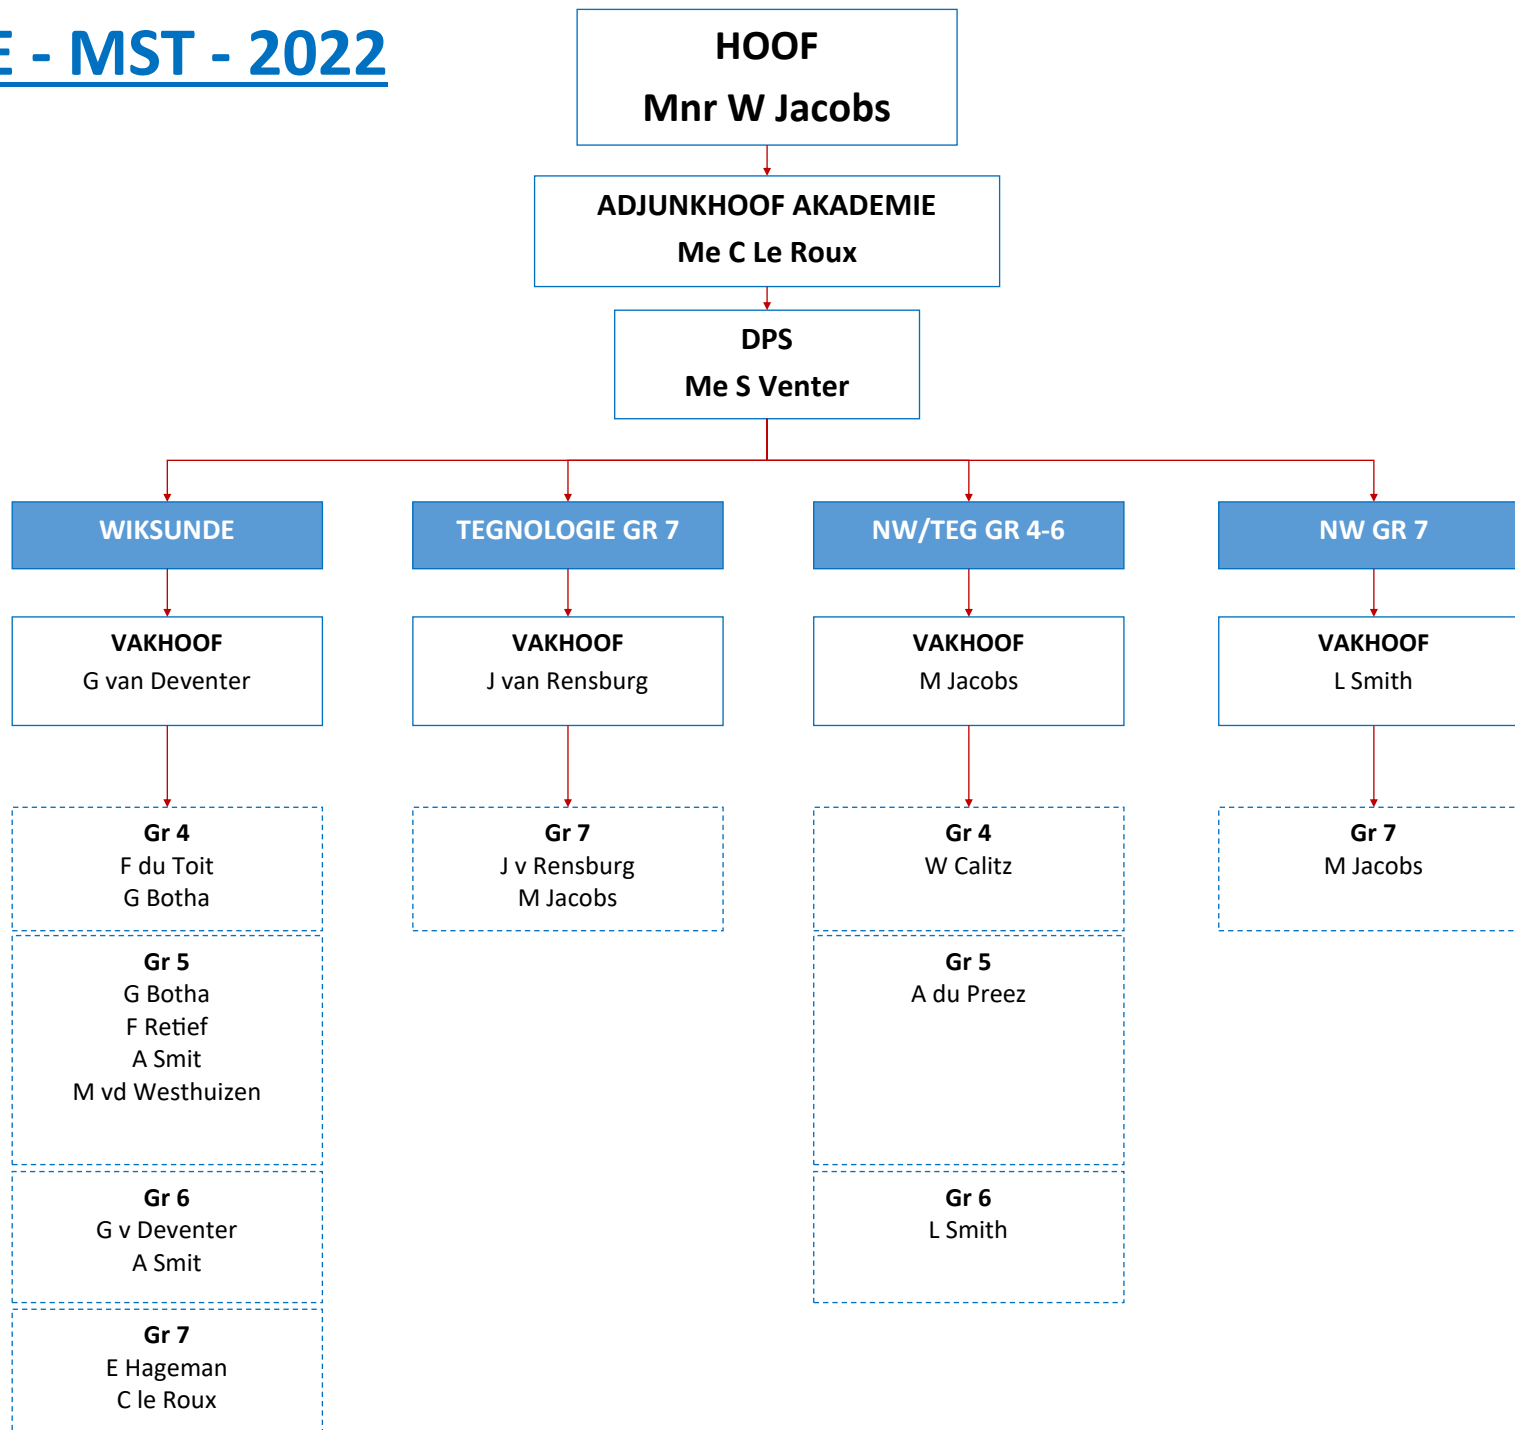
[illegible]E - MST - 2022

HOOF
Mnr W Jacobs

ADJUNKHOOF AKADEMIE
Me C Le Roux

DPS
Me S Venter

WIKSUNDE

VAKHOOF
G van Deventer

Gr 4
F du Toit
G Botha

Gr 5
G Botha
F Retief
A Smit
M vd Westhuizen

Gr 6
G v Deventer
A Smit

Gr 7
E Hageman
C le Roux

TEGNOLOGIE GR 7

VAKHOOF
J van Rensburg

Gr 7
J v Rensburg
M Jacobs

NW/TEG GR 4-6

VAKHOOF
M Jacobs

Gr 4
W Calitz

Gr 5
A du Preez

Gr 6
L Smith

NW GR 7

VAKHOOF
L Smith

Gr 7
M Jacobs